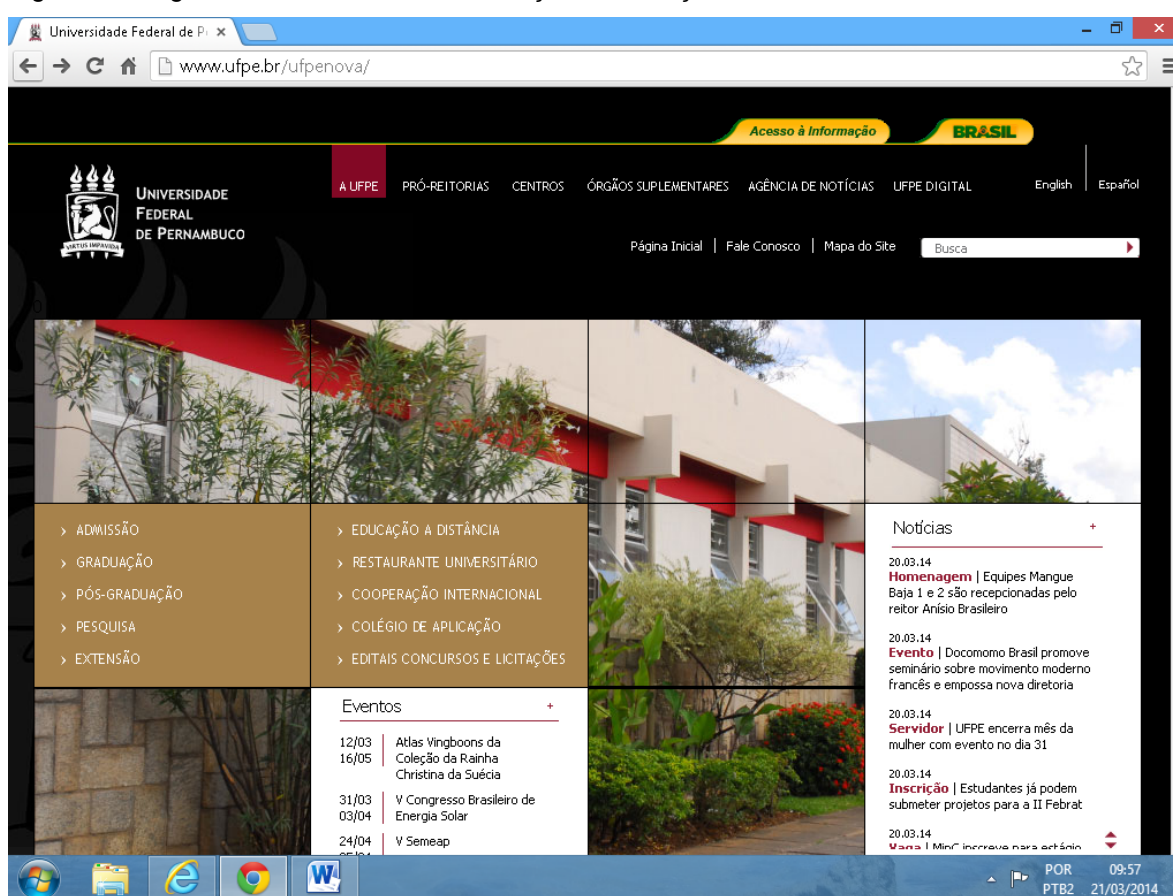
Universidade Federal de P ×

www.ufpe.br/ufpenova/

Acesso à Informação

BRASIL

UNIVERSIDADE FEDERAL DE PERNAMBUCO

VIRTUS IMPAVIDA

A UFPE | PRÓ-REITORIAS | CENTROS | ÓRGÃOS SUPLEMENTARES | AGÊNCIA DE NOTÍCIAS | UFPE DIGITAL

English | Español

Página Inicial | Fale Conosco | Mapa do Site

Busca

› ADMISSÃO
› GRADUAÇÃO
› PÓS-GRADUAÇÃO
› PESQUISA
› EXTENSÃO

› EDUCAÇÃO A DISTÂNCIA
› RESTAURANTE UNIVERSITÁRIO
› COOPERAÇÃO INTERNACIONAL
› COLÉGIO DE APLICAÇÃO
› EDITAIS CONCURSOS E LICITAÇÕES

Notícias +

20.03.14
Homenagem | Equipes Mangue Baja 1 e 2 são recepcionadas pelo reitor Anísio Brasileiro

20.03.14
Evento | Docomomo Brasil promove seminário sobre movimento moderno francês e empossa nova diretoria

20.03.14
Servidor | UFPE encerra mês da mulher com evento no dia 31

20.03.14
Inscrição | Estudantes já podem submeter projetos para a II Febrat

20.03.14
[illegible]

Eventos +

12/03 16/05 | Atlas Vingboons da Coleção da Rainha Christina da Suécia

31/03 03/04 | V Congresso Brasileiro de Energia Solar

24/04 | V Semeap

POR PTB2 09:57 21/03/2014